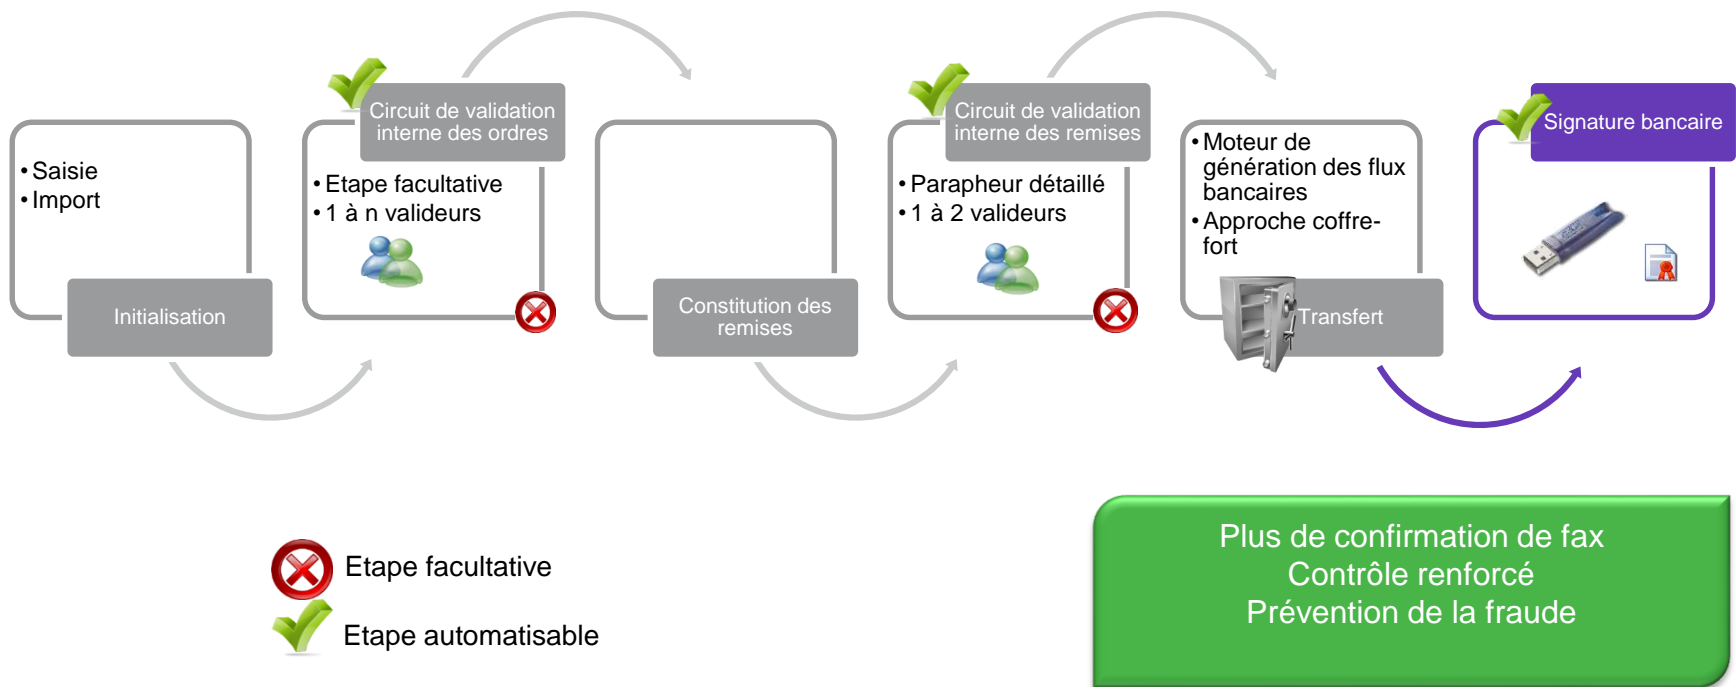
• Saisie
• Import

Initialisation

Circuit de validation interne des ordres

• Etape facultative
• 1 à n valideurs

Constitution des remises

Circuit de validation interne des remises

• Parapheur détaillé
• 1 à 2 valideurs

• Moteur de génération des flux bancaires
• Approche coffre-fort

Transfert

Signature bancaire

Etape facultative

Etape automatisable

Plus de confirmation de fax
Contrôle renforcé
Prévention de la fraude